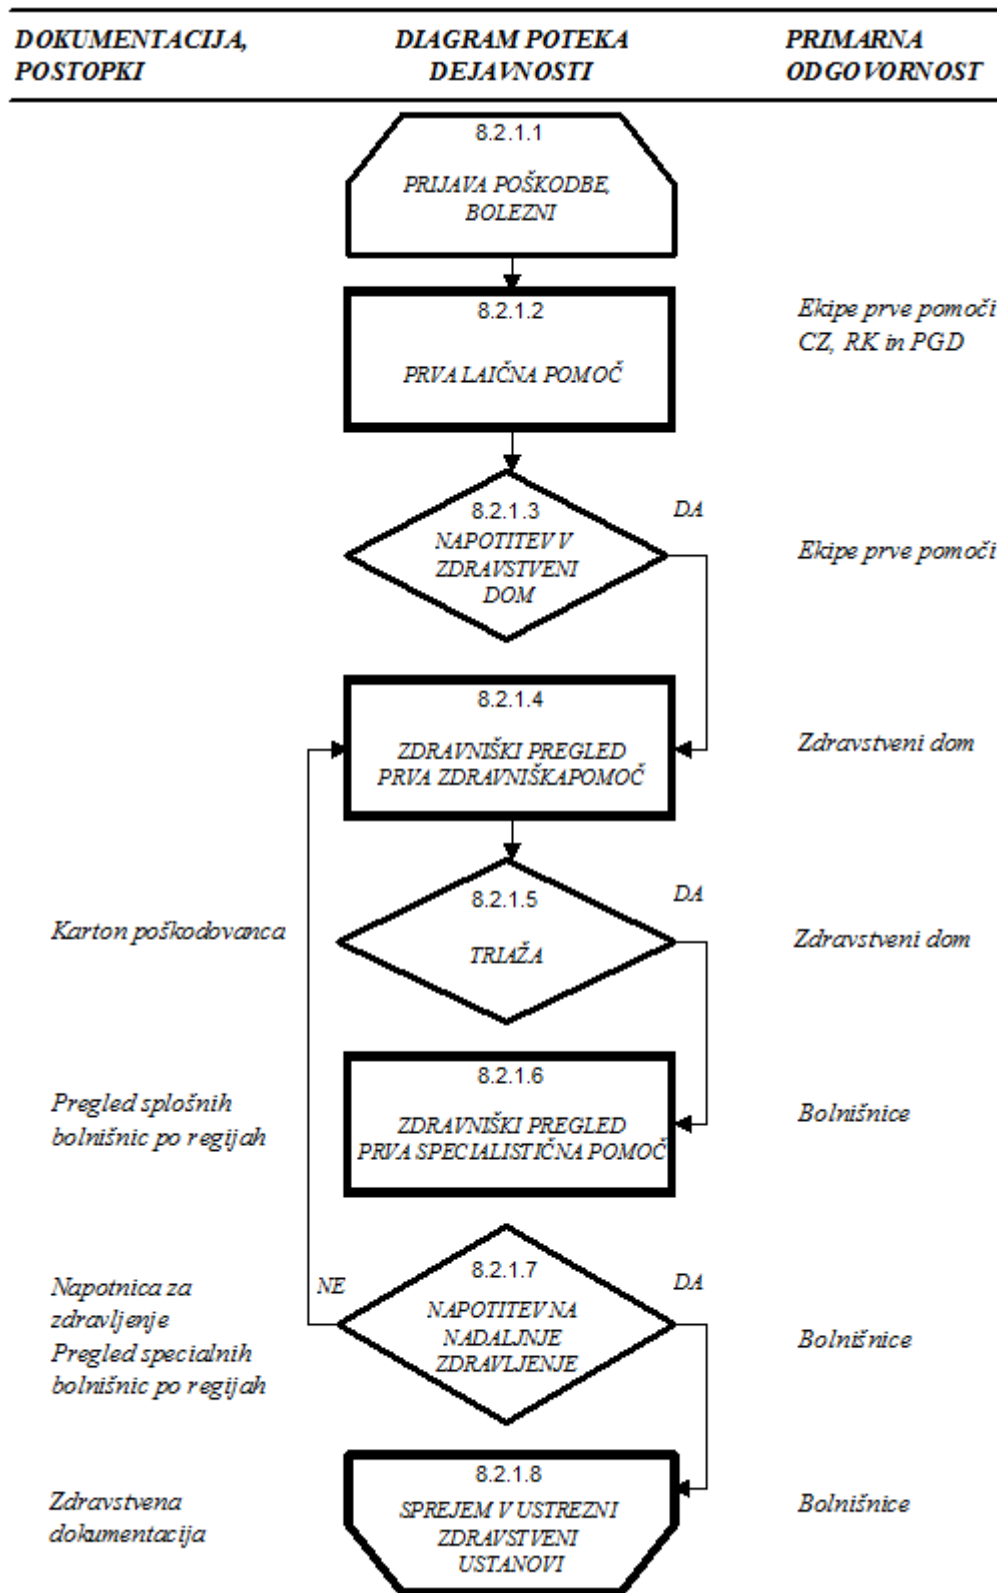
DOKUMENTACIJA, POSTOPKI

DIAGRAM POTEKA DEJAVNOSTI

PRIMARNA ODGOVORNOST

8.2.1.1
PRIJAVA POŠKODBE, BOLEZNI

8.2.1.2
PRVA LAIČNA POMOČ

Ekipe prve pomoči CZ, RK in PGD

8.2.1.3
NAPOTITEV V ZDRAVSTVENI DOM

DA

Ekipe prve pomoči

8.2.1.4
ZDRAVNIŠKI PREGLED PRVA ZDRAVNIŠKAPOMOČ

Zdravstveni dom

Karton poškodovanca

8.2.1.5
TRIAŽA

DA

Zdravstveni dom

Pregled splošnih bolnišnic po regijah

8.2.1.6
ZDRAVNIŠKI PREGLED PRVA SPECIALISTIČNA POMOČ

Bolnišnice

Napotnica za zdravljenje
Pregled specialnih bolnišnic po regijah

NE

8.2.1.7
NAPOTITEV NA NADALJNJE ZDRAVLJENJE

DA

Bolnišnice

Zdravstvena dokumentacija

8.2.1.8
SPREJEM V USTREZNI ZDRAVSTVENI USTANOVI

Bolnišnice